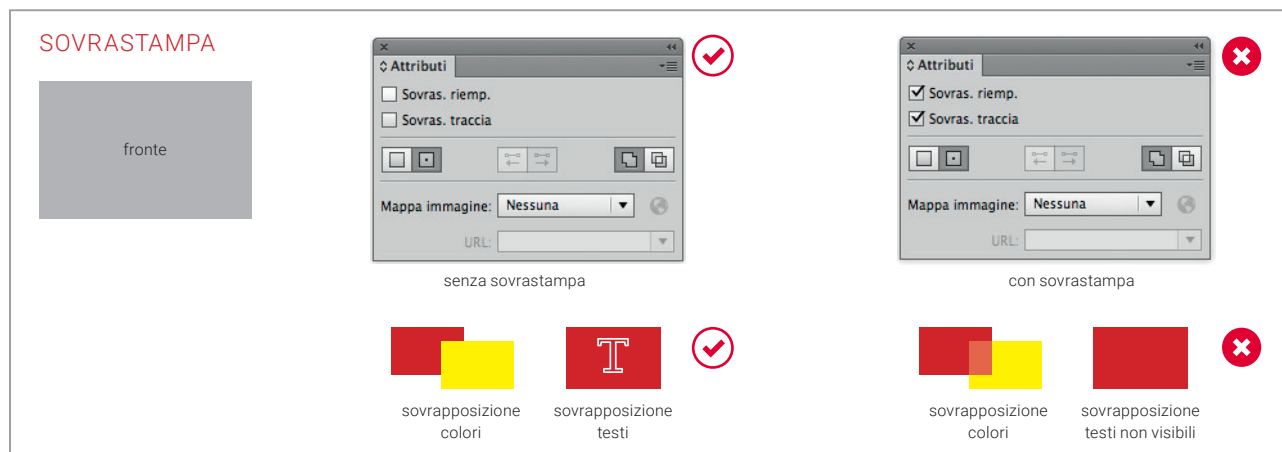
SOVRASTAMPA

fronte

Attributi

Sovras. riemp.

Sovras. traccia

Mappa immagine: Nessuna

URL:

senza sovrastampa

Attributi

Sovras. riemp.

Sovras. traccia

Mappa immagine: Nessuna

URL:

con sovrastampa

sovrapposizione colori

T

sovrapposizione testi

sovrapposizione colori

sovrapposizione testi non visibili